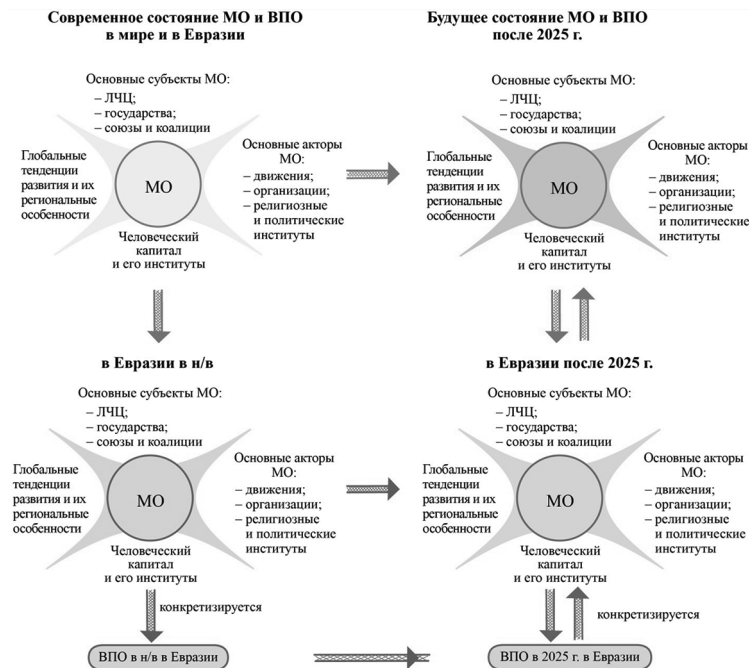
Современное состояние МО и ВПО в мире и в Евразии

Основные субъекты МО:
– ЛЧЦ;
– государства;
– союзы и коалиции

Глобальные тенденции развития и их региональные особенности

МО

Основные акторы МО:
– движения;
– организации;
– религиозные и политические институты

Человеческий капитал и его институты

Будущее состояние МО и ВПО после 2025 г.

Основные субъекты МО:
– ЛЧЦ;
– государства;
– союзы и коалиции

Глобальные тенденции развития и их региональные особенности

МО

Основные акторы МО:
– движения;
– организации;
– религиозные и политические институты

Человеческий капитал и его институты

в Евразии в н/в

Основные субъекты МО:
– ЛЧЦ;
– государства;
– союзы и коалиции

Глобальные тенденции развития и их региональные особенности

МО

Основные акторы МО:
– движения;
– организации;
– религиозные и политические институты

Человеческий капитал и его институты

конкретизируется

ВПО в н/в в Евразии

в Евразии после 2025 г.

Основные субъекты МО:
– ЛЧЦ;
– государства;
– союзы и коалиции

Глобальные тенденции развития и их региональные особенности

МО

Основные акторы МО:
– движения;
– организации;
– религиозные и политические институты

Человеческий капитал и его институты

конкретизируется

ВПО в 2025 г. в Евразии